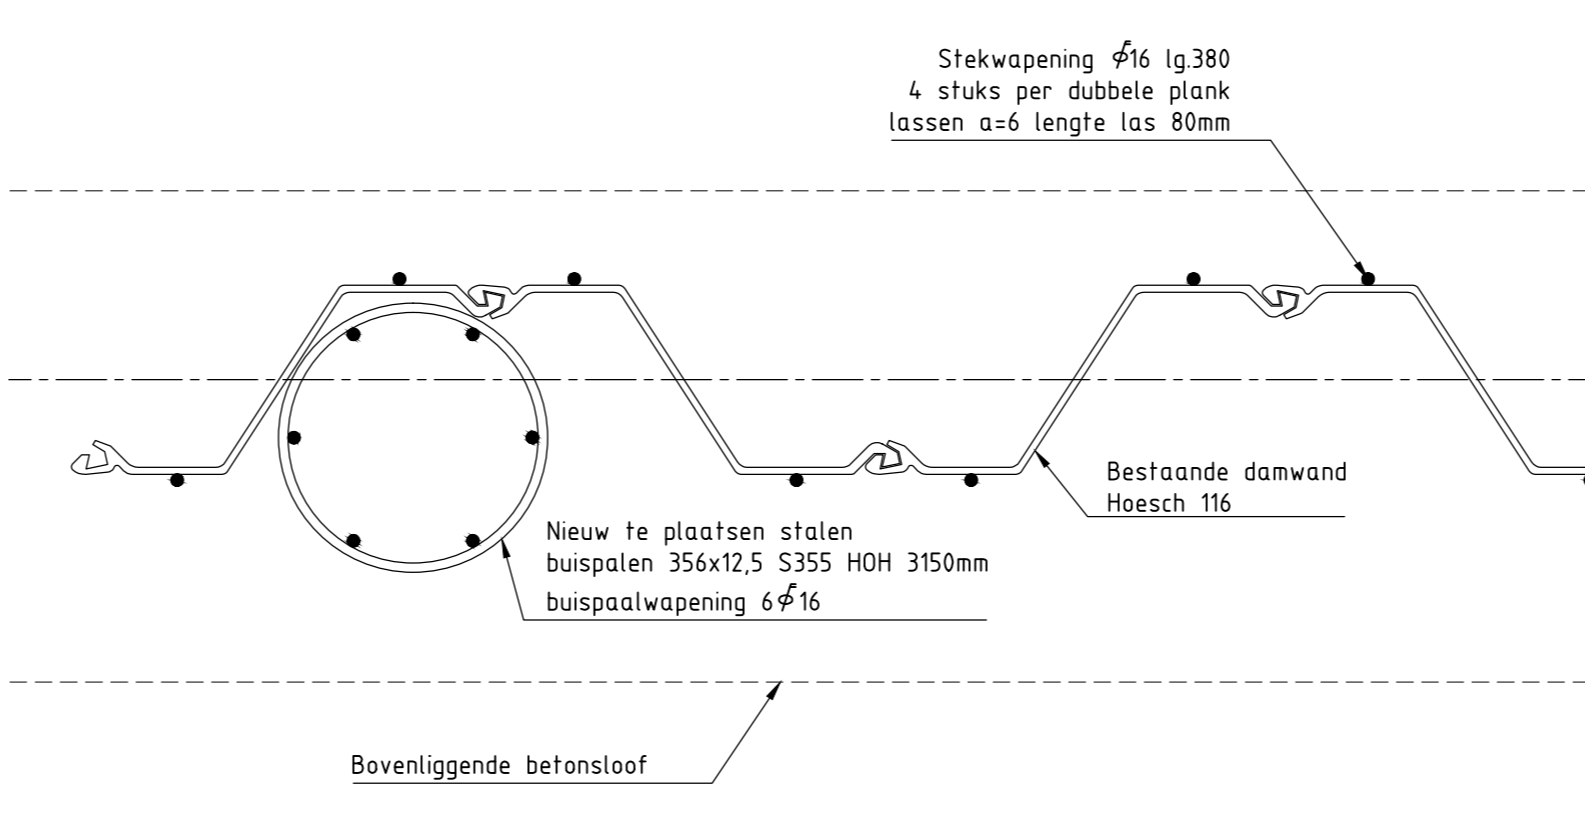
Stekwapening $\phi$16 lg.380
4 stuks per dubbele plank
lassen a=6 lengte las 80mm

Bestaande damwand
Hoesch 116

Nieuw te plaatsen stalen
buispalen 356x12,5 S355 HOH 3150mm
buispaalwapening 6$\phi$16

Bovenliggende betonsloof